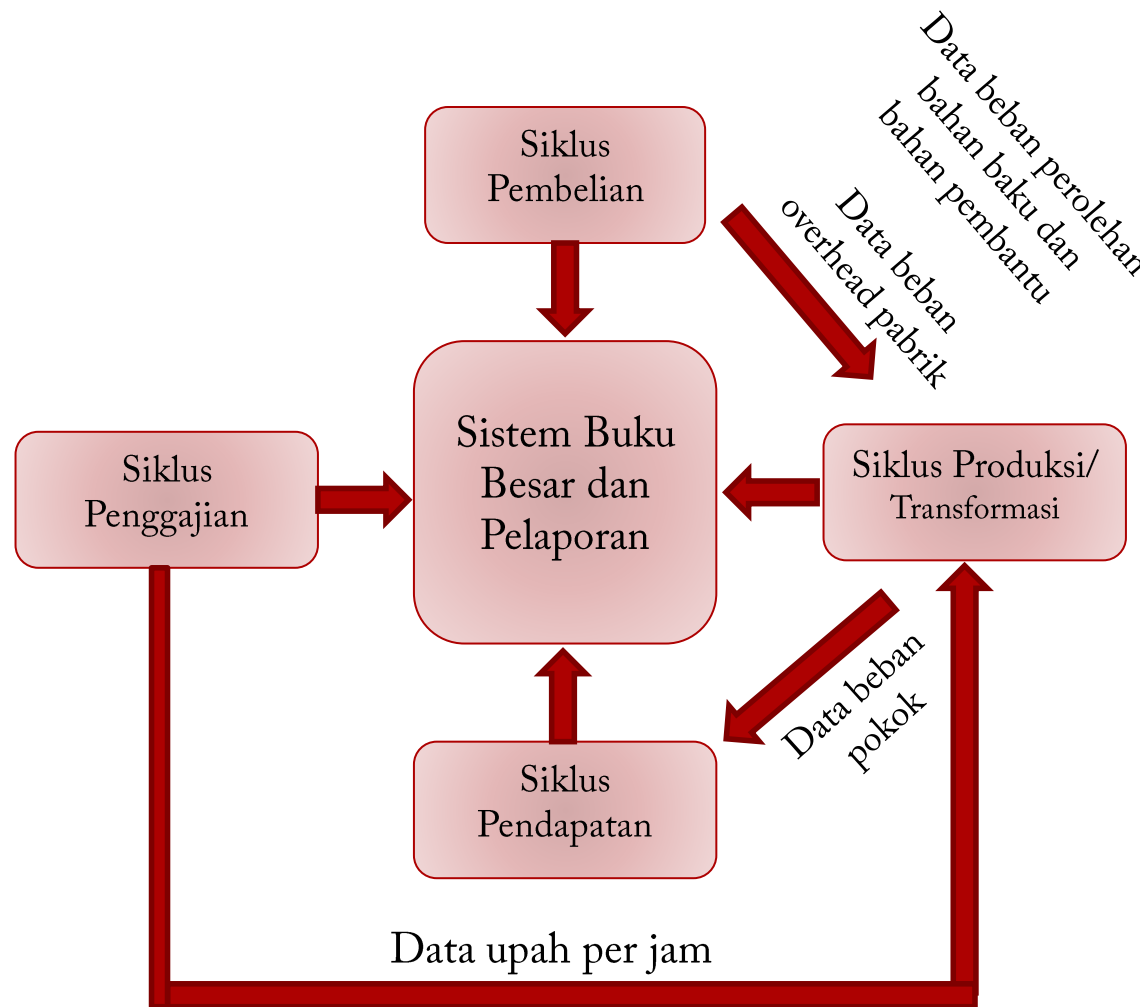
Siklus Pembelian

Data beban perolehan bahan baku dan bahan pembantu

Data beban overhead pabrik

Siklus Penggajian

Sistem Buku Besar dan Pelaporan

Siklus Produksi/ Transformasi

Data beban pokok

Siklus Pendapatan

Data upah per jam